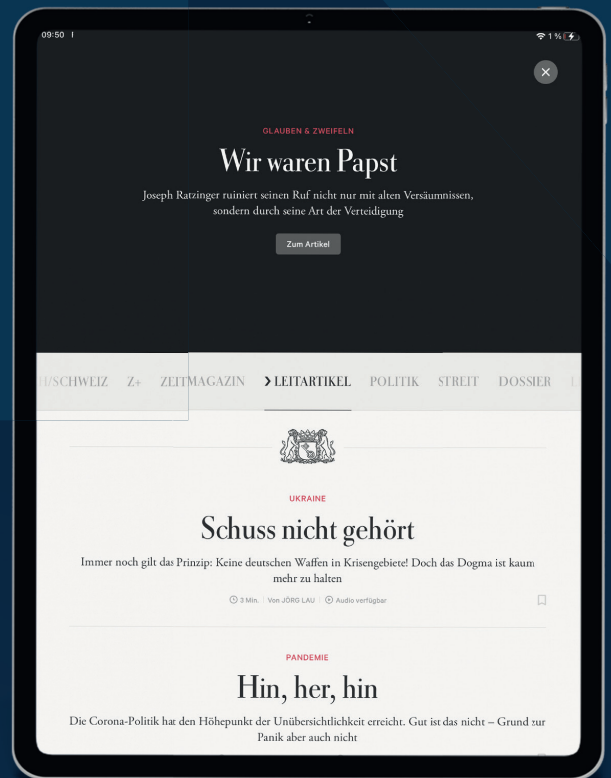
09:50

1 %

GLAUBEN & ZWEIFELN

Wir waren Papst

Joseph Ratzinger ruiniert seinen Ruf nicht nur mit alten Versäumnissen, sondern durch seine Art der Verteidigung

Zum Artikel

H/SCHWEIZ Z+ ZEITMAGAZIN > LEITARTIKEL POLITIK STREIT DOSSIER

UKRAINE

Schuss nicht gehört

Immer noch gilt das Prinzip: Keine deutschen Waffen in Krisengebiete! Doch das Dogma ist kaum mehr zu halten

3 Min. | Von JÖRG LAU | Audio verfügbar

PANDEMIE

Hin, her, hin

Die Corona-Politik hat den Höhepunkt der Unübersichtlichkeit erreicht. Gut ist das nicht – Grund zur Panik aber auch nicht